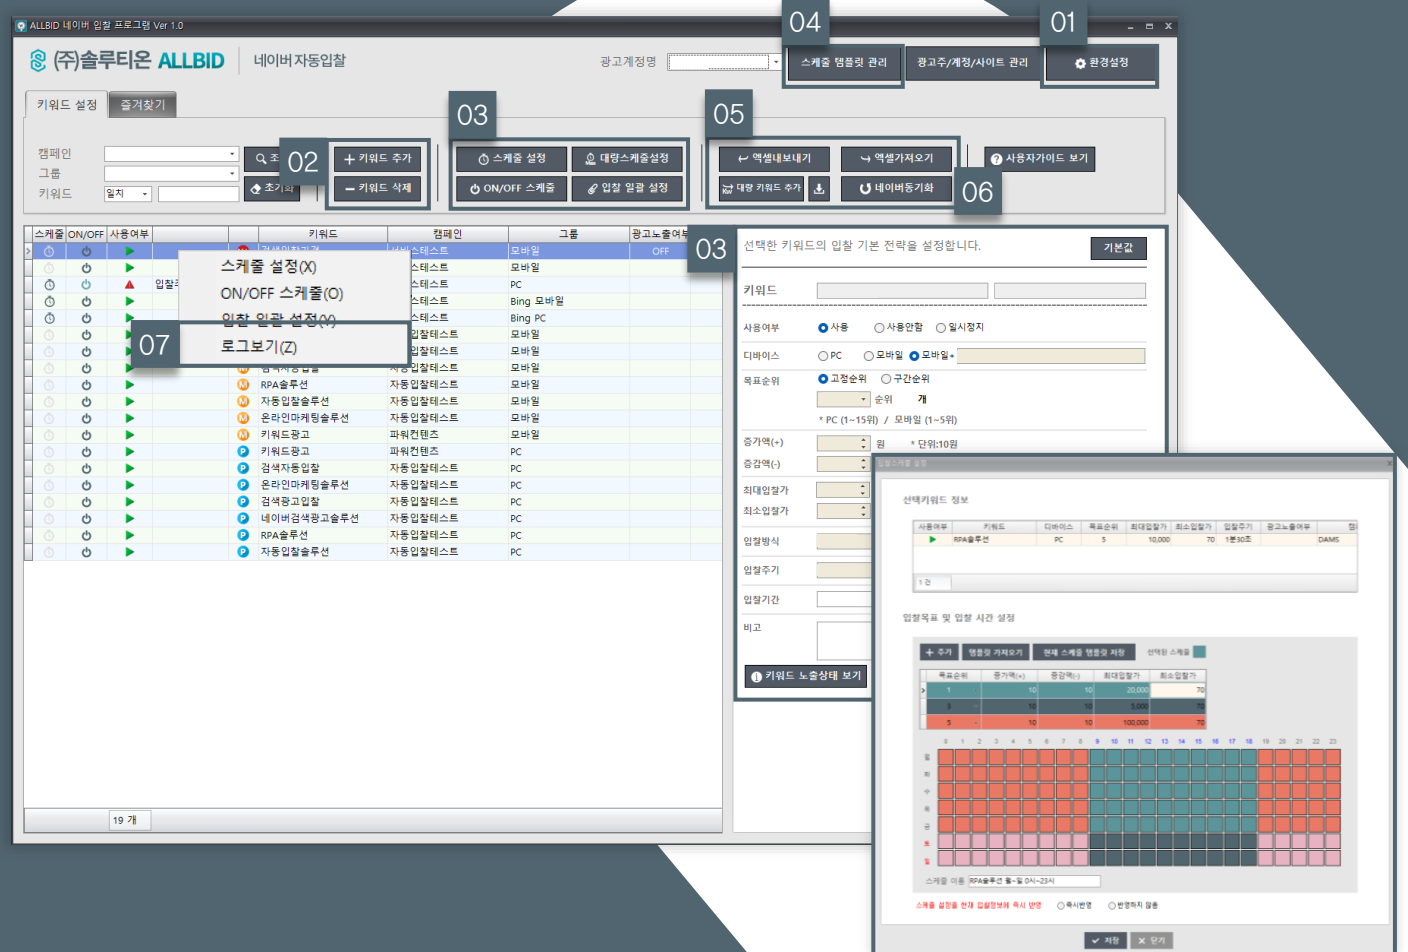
ALLBID 네이버 입찰 프로그램 Ver 1.0

(주)솔루티온 ALLBID | 네이버자동입찰

광고계정명

04 01

스케줄 템플릿 관리 | 광고주/계정/사이트 관리 | 환경설정

키워드 설정 | 즐겨찾기

03 05

캠페인
그룹
키워드 일치

조회 02 + 키워드 추가
초기화 — 키워드 삭제

스케줄 설정 | 대량스케줄설정
ON/OFF 스케줄 | 입찰 일괄 설정

엑셀내보내기 | 엑셀가져오기
대량 키워드 추가 | 네이버동기화

06

사용자가이드 보기

| 스케줄 | ON/OFF | 사용여부 | 키워드 | 캠페인 | 그룹 | 광고노출여부 |
|---|---|---|---|---|---|---|
| | | | 검색입찰광고 | 네이버테스트 | 모바일 | OFF |
| | | | | 스테스트 | 모바일 | |
| | | 입찰 | | 스테스트 | PC | |
| | | | | 스테스트 | Bing 모바일 | |
| | | | | 스테스트 | Bing PC | |
| | | | | 입찰테스트 | 모바일 | |
| | | | | 입찰테스트 | 모바일 | |
| | | | 검색자동입찰 | 입찰테스트 | 모바일 | |
| | | | RPA솔루션 | 자동입찰테스트 | 모바일 | |
| | | | 자동입찰솔루션 | 자동입찰테스트 | 모바일 | |
| | | | 온라인마케팅솔루션 | 자동입찰테스트 | 모바일 | |
| | | | 키워드광고 | 파워컨텐츠 | 모바일 | |
| | | | 키워드광고 | 파워컨텐츠 | PC | |
| | | | 검색자동입찰 | 자동입찰테스트 | PC | |
| | | | 온라인마케팅솔루션 | 자동입찰테스트 | PC | |
| | | | 검색광고입찰 | 자동입찰테스트 | PC | |
| | | | 네이버검색광고솔루션 | 자동입찰테스트 | PC | |
| | | | RPA솔루션 | 자동입찰테스트 | PC | |
| | | | 자동입찰솔루션 | 자동입찰테스트 | PC | |

스케줄 설정(X)
ON/OFF 스케줄(O)
입찰 일괄 설정(V)
07 로그보기(Z)

19 개

03 선택한 키워드의 입찰 기본 전략을 설정합니다. 기본값

키워드

사용여부 사용 사용안함 일시정지
디바이스 PC 모바일 모바일+
목표순위 고정순위 구간순위
순위 개
* PC (1~15위) / 모바일 (1~5위)
증가액(+) 원 * 단위:10원
증감액(-)
최대입찰가
최소입찰가
입찰방식
입찰주기
입찰기간
비고

키워드 노출상태 보기

입찰스케줄 설정

선택키워드 정보

| 사용여부 | 키워드 | 디바이스 | 목표순위 | 최대입찰가 | 최소입찰가 | 입찰주기 | 광고노출여부 | 캠 |
|---|---|---|---|---|---|---|---|---|
| | RPA솔루션 | PC | 5 | 10,000 | 70 | 1분30초 | | DAMS |

1 건

입찰목표 및 입찰 시간 설정

+ 추가 | 템플릿 가져오기 | 현재 스케줄 템플릿 저장 | 선택된 스케줄

| 목표순위 | | 증가액(+) | 증감액(-) | 최대입찰가 | 최소입찰가 |
|---|---|---|---|---|---|
| 1 | - | 10 | 10 | 20,000 | 70 |
| 3 | - | 10 | 10 | 5,000 | 70 |
| 5 | - | 10 | 10 | 100,000 | 70 |

0 1 2 3 4 5 6 7 8 9 10 11 12 13 14 15 16 17 18 19 20 21 22 23
월 화 수 목 금 토 일

스케줄 이름 RPA솔루션 월~일 0시~23시

스케줄 설정을 현재 입찰정보에 즉시 반영 즉시반영 반영하지 않음

저장 닫기